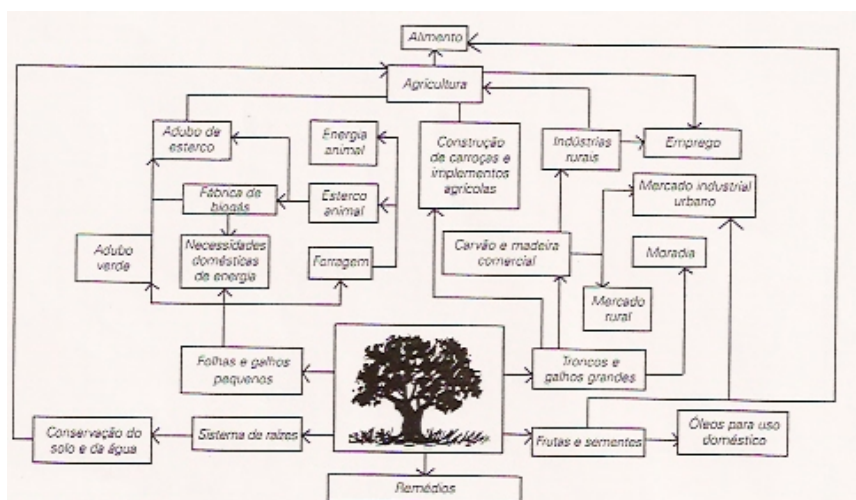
Alimento

Agricultura

Adubo de esterco

Energia animal

Construção de carroças e implementos agrícolas

Indústrias rurais

Emprego

Fábrica de biogás

Esterco animal

Mercado industrial urbano

Adubo verde

Necessidades domésticas de energia

Forragem

Carvão e madeira comercial

Moradia

Mercado rural

Folhas e galhos pequenos

Troncos e galhos grandes

Conservação do solo e da água

Sistema de raízes

Frutas e sementes

Óleos para uso doméstico

Remédios